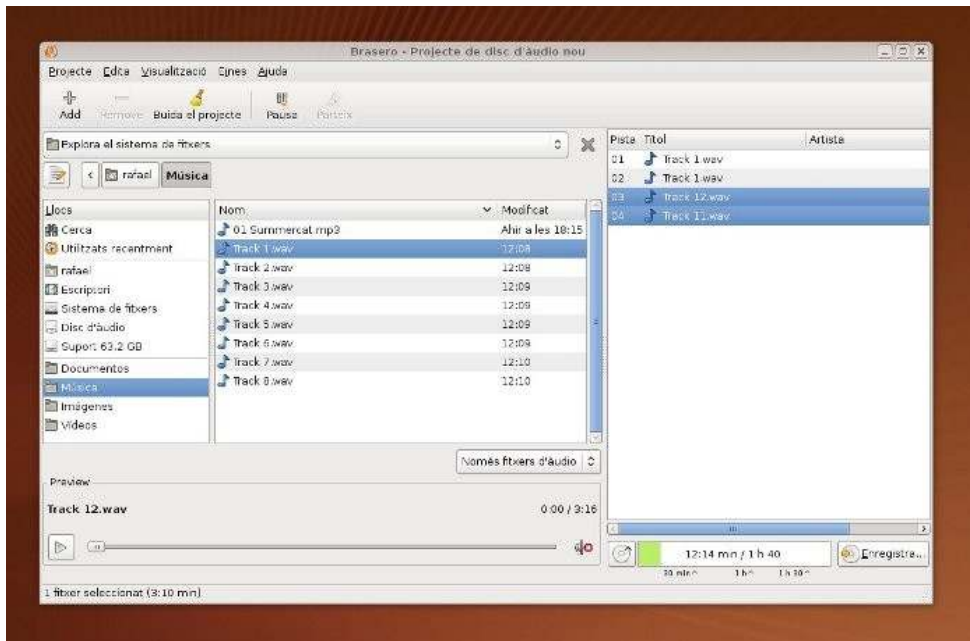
Brasero - Projecte de disc d'àudio nou

Projecte Edita Visualització Eines Ajuda

Add Remove Buida el projecte Pausa Parteix

Explora el sistema de fitxers

rafael Música

Llocs
Cerca
Utilitzats recentment
rafael
Escriptori
Sistema de fitxers
Disc d'àudio
Suport 63.2 GB
Documentos
Música
Imágenes
Vídeos

| Nom | Modificat |
|---|---|
| 01 Summercat.mp3 | Ahir a les 18:15 |
| Track 1.wav | 12:08 |
| Track 2.wav | 12:08 |
| Track 3.wav | 12:09 |
| Track 4.wav | 12:09 |
| Track 5.wav | 12:09 |
| Track 6.wav | 12:09 |
| Track 7.wav | 12:10 |
| Track 8.wav | 12:10 |

Només fitxers d'àudio

Preview
Track 12.wav 0:00 / 3:16

| Pista | Títol | Artiste |
|---|---|---|
| 01 | Track 1.wav | |
| 02 | Track 1.wav | |
| 03 | Track 12.wav | |
| 04 | Track 11.wav | |

12:14 min / 1 h 40
30 min 1 h 1 h 30
Enregistra...

1 fitxer seleccionat (3:10 min)